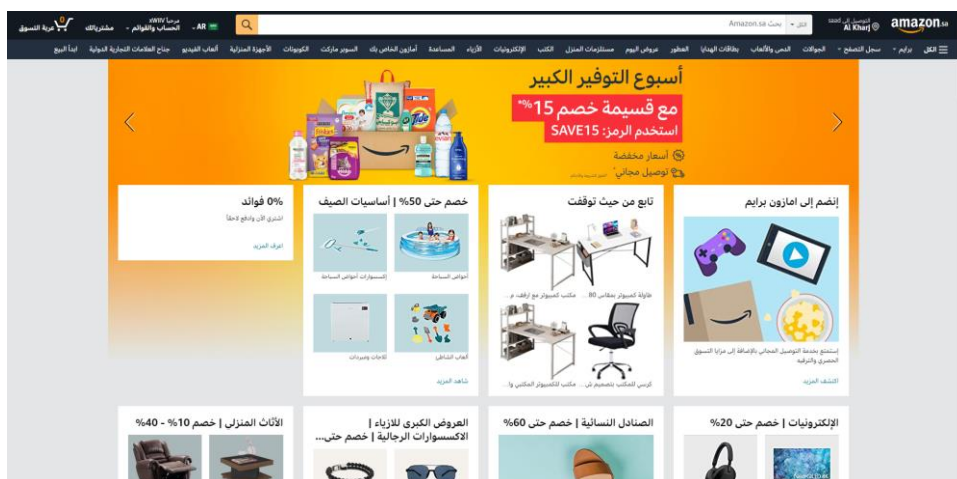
amazon.sa
التوصيل إلى saad
Al Kharj
الكل
بحث Amazon.sa
AR
مرحبا WWIV
الحساب والقوائم
مشترياتك
0
عربة التسوق

الكل
برايم
سجل التصفح
الجوالات
الدمى والألعاب
بطاقات الهدايا
العطور
عروض اليوم
مستلزمات المنزل
الكتب
الإلكترونيات
الأزياء
المساعدة
أمازون الخاص بك
السوبر ماركت
الكوبونات
الأجهزة المنزلية
ألعاب الفيديو
جناح العلامات التجارية الدولية
ابدأ البيع

أسبوع التوفير الكبير
مع قسيمة خصم 15%*
استخدم الرمز: SAVE15
أسعار مخفضة
توصيل مجاني*

إنضم إلى امازون برايم
استمتع بخدمة التوصيل المجاني بالإضافة إلى مزايا التسوق الحصري والترفيه
اكتشف المزيد

تابع من حيث توقفت
طاولة كمبيوتر بمقاس 80 ...
مكتب كمبيوتر مع أرفف م...
كرسي للمكتب بتصميم ش...
مكتب للكمبيوتر المكتبي وا...

خصم حتى 50% | أساسيات الصيف
أحواض السباحة
إكسسوارات أحواض السباحة
ألعاب الشاطئ
ثلاجات ومبردات
شاهد المزيد

0% فوائد
اشترِ الآن وادفع لاحقاً
اعرف المزيد

الإلكترونيات | خصم حتى 20%
الصنادل النسائية | خصم حتى 60%
العروض الكبرى للأزياء | الاكسسوارات الرجالية | خصم حتى...
الأثاث المنزلي | خصم 10% - 40%